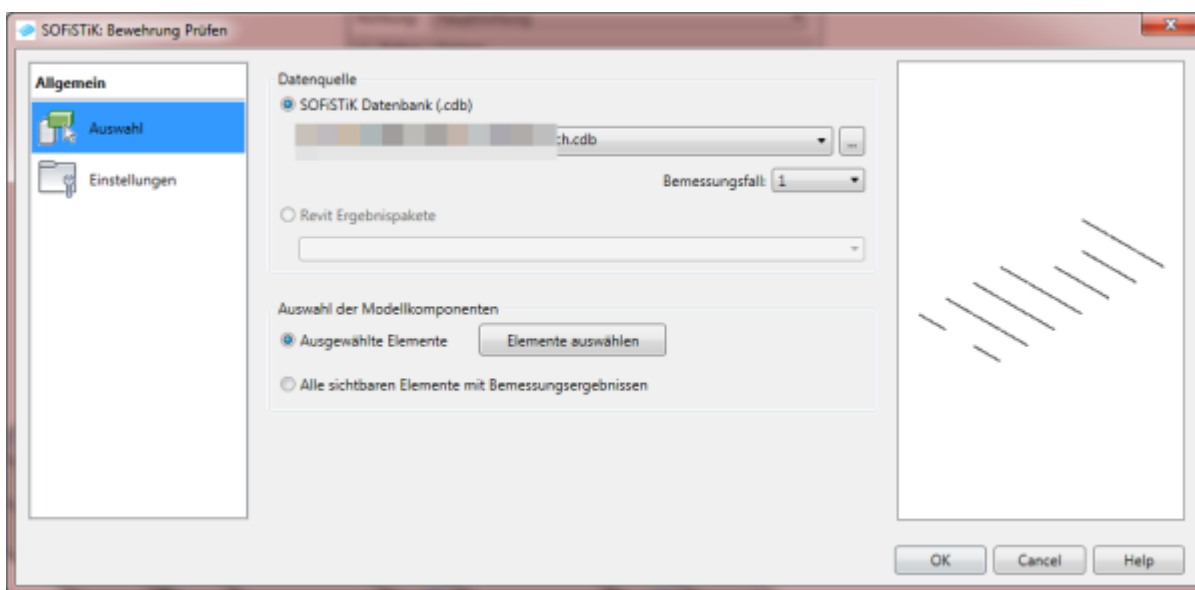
SOFiSTiK: Bewehrung Prüfen

Allgemein

Auswahl

Einstellungen

Datenquelle

SOFiSTiK Datenbank (.cdb)

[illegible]h.cdb

...

Bemessungsfall: 1

Revit Ergebnispakete

Auswahl der Modellkomponenten

Ausgewählte Elemente

Elemente auswählen

Alle sichtbaren Elemente mit Bemessungsergebnissen

OK

Cancel

Help